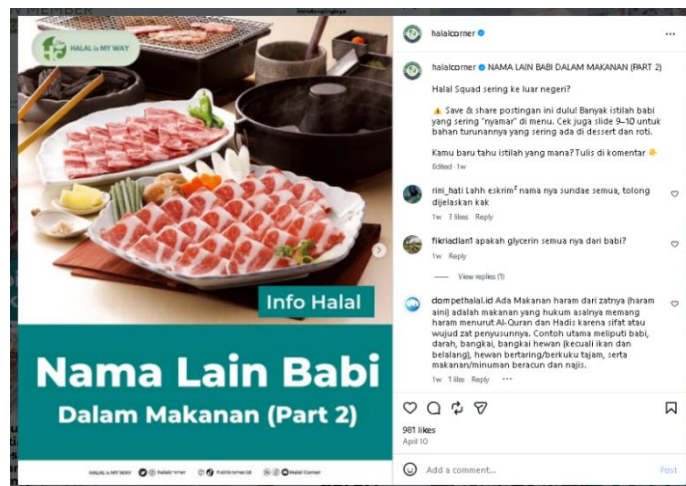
HALAL is MY WAY

Info Halal

Nama Lain Babi

Dalam Makanan (Part 2)

HALAL is MY WAY @halalcorner @halalcorner.id Halal Corner

halalcorner

halalcorner NAMA LAIN BABI DALAM MAKANAN (PART 2)

Halal Squad sering ke luar negeri?

⚠️ Save & share postingan ini dulu! Banyak istilah babi yang sering "nyamar" di menu. Cek juga slide 9–10 untuk bahan turunannya yang sering ada di dessert dan roti.

Kamu baru tahu istilah yang mana? Tulis di komentar

Edited · 1w

rini_hati Lahh eskrim² nama nya sundae semua, tolong dijelaskan kak

1w 1 likes Reply

fikriadlan1 apakah glycerin semua nya dari babi?

1w Reply

View replies (1)

dompethalal.id Ada Makanan haram dari zatnya (haram ainiį) adalah makanan yang hukum asalnya memang haram menurut Al-Quran dan Hadis karena sifat atau wujud zat penyusunnya. Contoh utama meliputi babi, darah, bangkai, bangkai hewan (kecuali ikan dan belalang), hewan bertaring/berkuku tajam, serta makanan/minuman beracun dan najis.

1w 1 likes Reply ···

981 likes

April 10

Add a comment...

Post